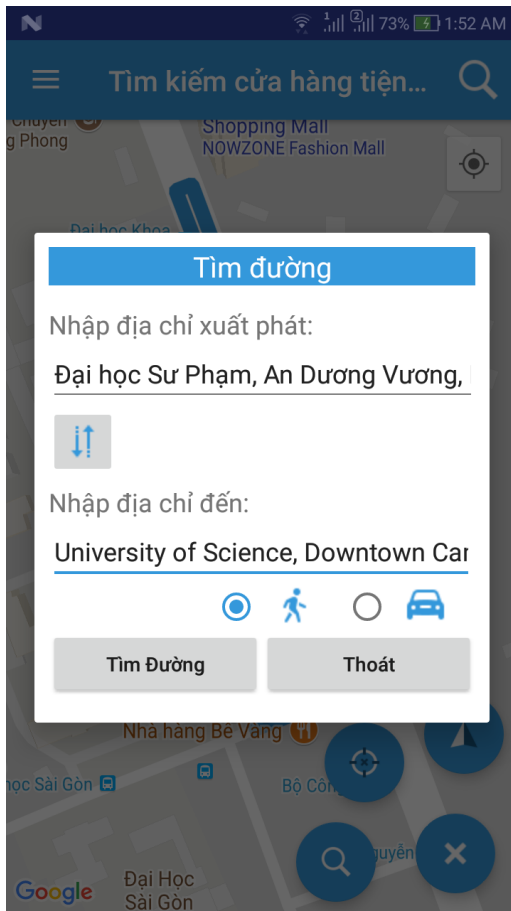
73% 1:52 AM

Tìm kiếm cửa hàng tiện...

Chuyên

g Phong

Shopping Mall

NOWZONE Fashion Mall

Đại học Khoa

Tìm đường

Nhập địa chỉ xuất phát:

Đại học Sư Phạm, An Dương Vương, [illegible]

Nhập địa chỉ đến:

University of Science, Downtown Car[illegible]

Tìm Đường

Thoát

Nhà hàng Bê Vàng

học Sài Gòn

Bộ Côn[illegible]

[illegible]uyễn

Google

Đại Học

Sài Gòn